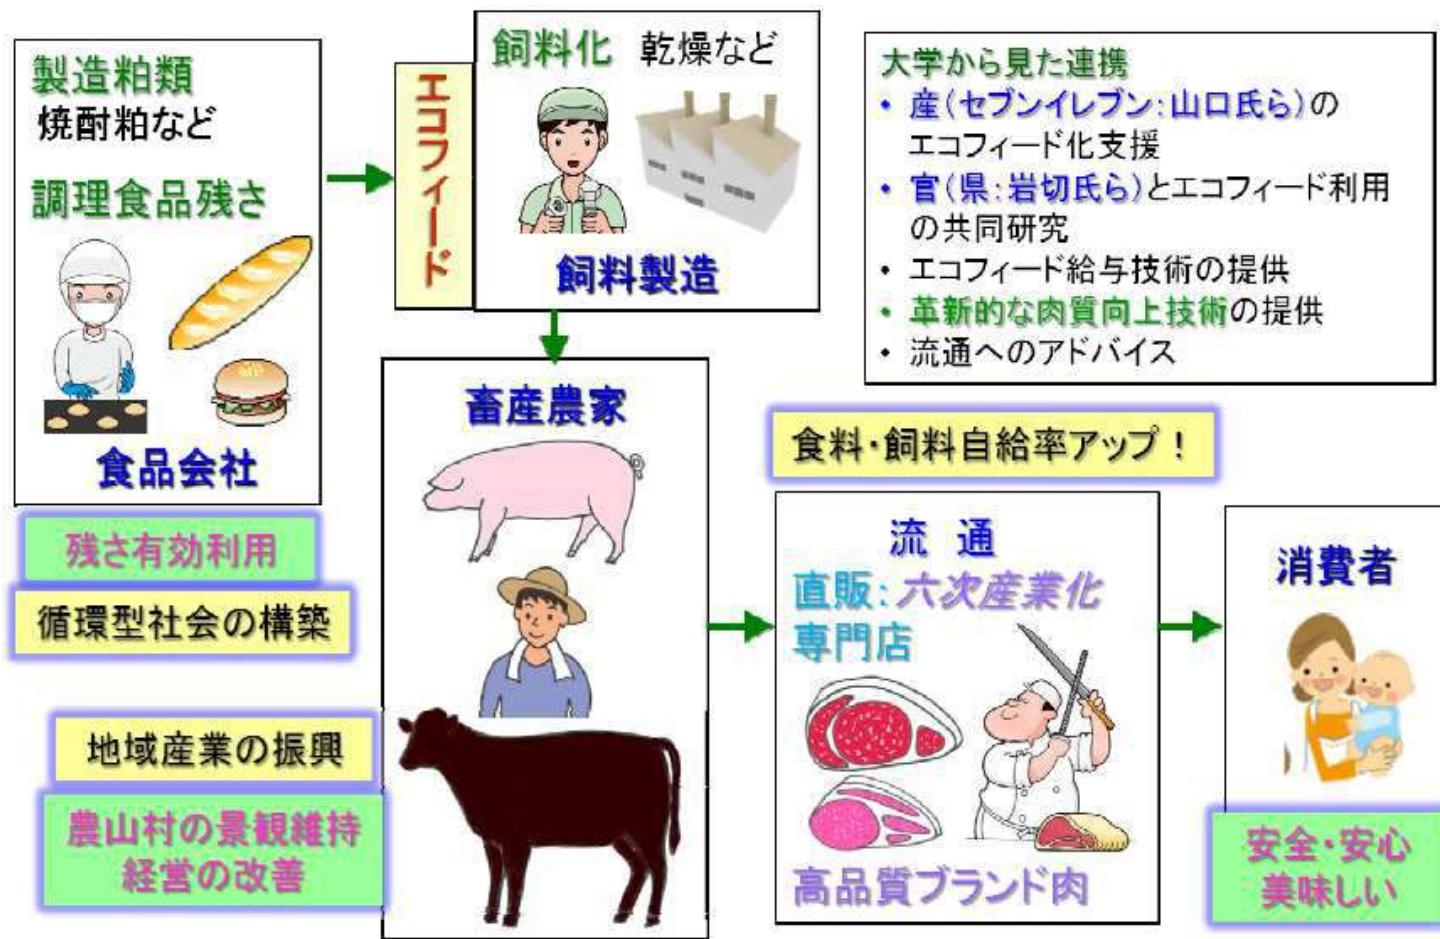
製造粕類
焼酎粕など
調理食品残さ

食品会社

エコフィード

飼料化 乾燥など

飼料製造

大学から見た連携
• 産(セブンイレブン:山口氏ら)のエコフィード化支援
• 官(県:岩切氏ら)とエコフィード利用の共同研究
• エコフィード給与技術の提供
• 革新的な肉質向上技術の提供
• 流通へのアドバイス

畜産農家

食料・飼料自給率アップ!

残さ有効利用

循環型社会の構築

地域産業の振興

農山村の景観維持
経営の改善

流 通
直販:六次産業化
専門店

高品質ブランド肉

消費者

安全・安心
美味しい